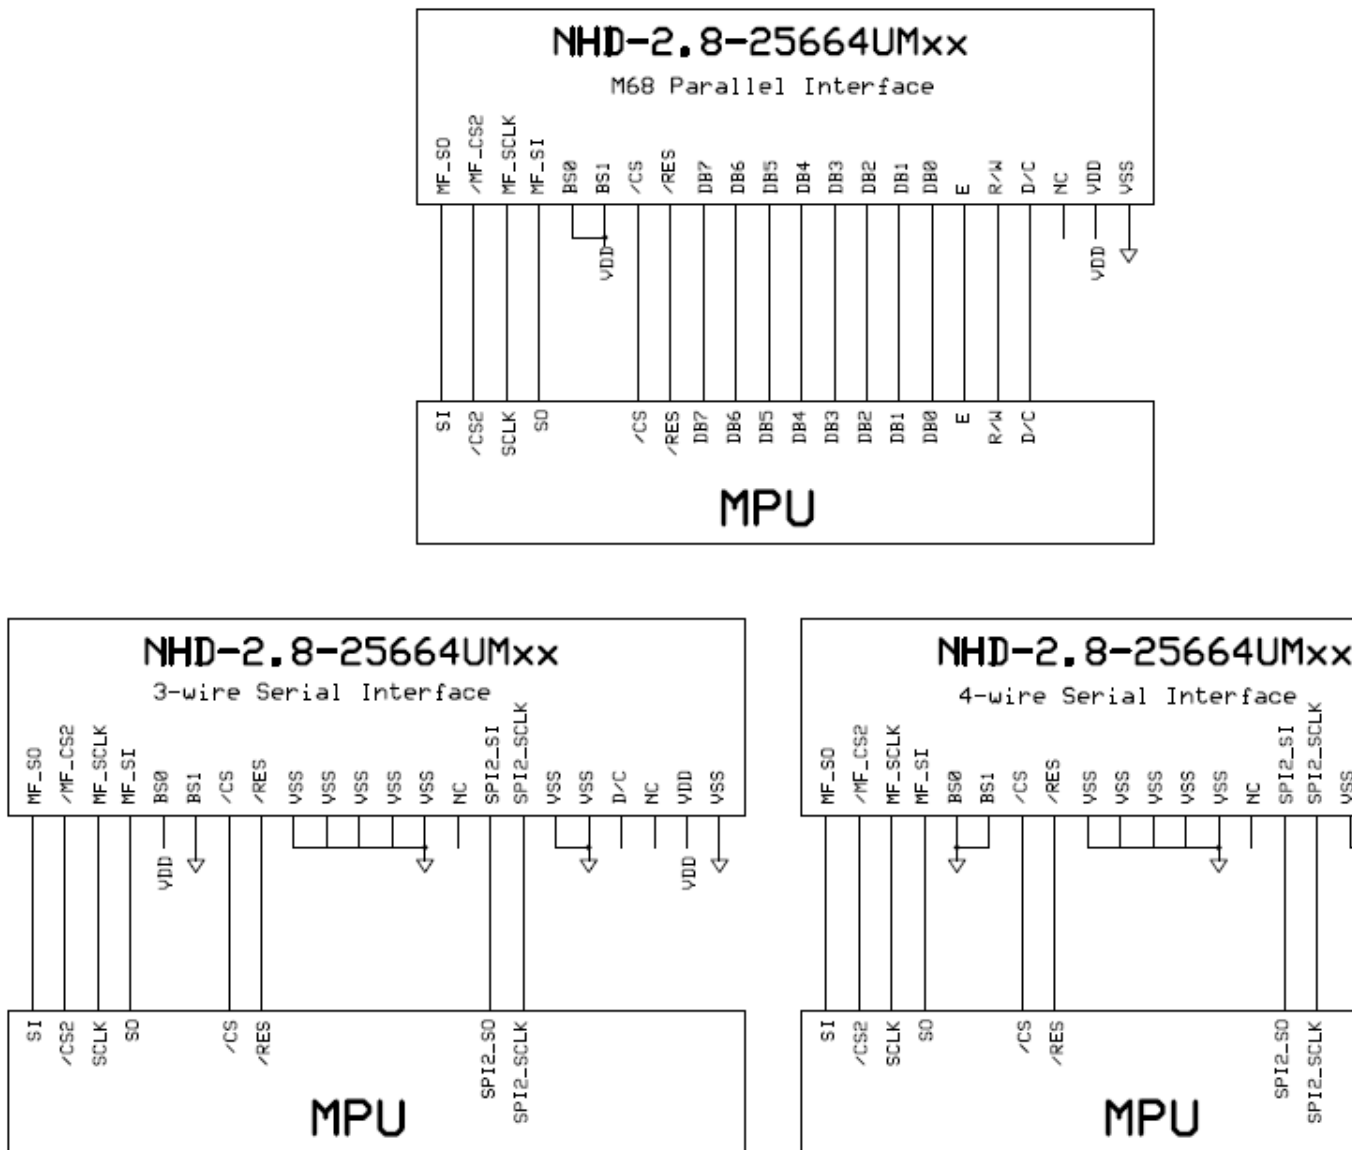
NHD-2.8-25664UMxx
M68 Parallel Interface

MF_SO /MF_CS2 MF_SCLK MF_SI BS0 BS1 /CS /RES DB7 DB6 DB5 DB4 DB3 DB2 DB1 DB0 E R/W D/C NC VDD VSS

VDD VDD

SI /CS2 SCLK SO /CS /RES DB7 DB6 DB5 DB4 DB3 DB2 DB1 DB0 E R/W D/C

MPU

NHD-2.8-25664UMxx
3-wire Serial Interface

MF_SO /MF_CS2 MF_SCLK MF_SI BS0 BS1 /CS /RES VSS VSS VSS VSS VSS NC SPI2_SI SPI2_SCLK VSS VSS D/C NC VDD VSS

VDD VDD

SI /CS2 SCLK SO /CS /RES SPI2_SO SPI2_SCLK

MPU

NHD-2.8-25664UMxx
4-wire Serial Interface

MF_SO /MF_CS2 MF_SCLK MF_SI BS0 BS1 /CS /RES VSS VSS VSS VSS VSS NC SPI2_SI SPI2_SCLK VSS

SI /CS2 SCLK SO /CS /RES SPI2_SO SPI2_SCLK

MPU